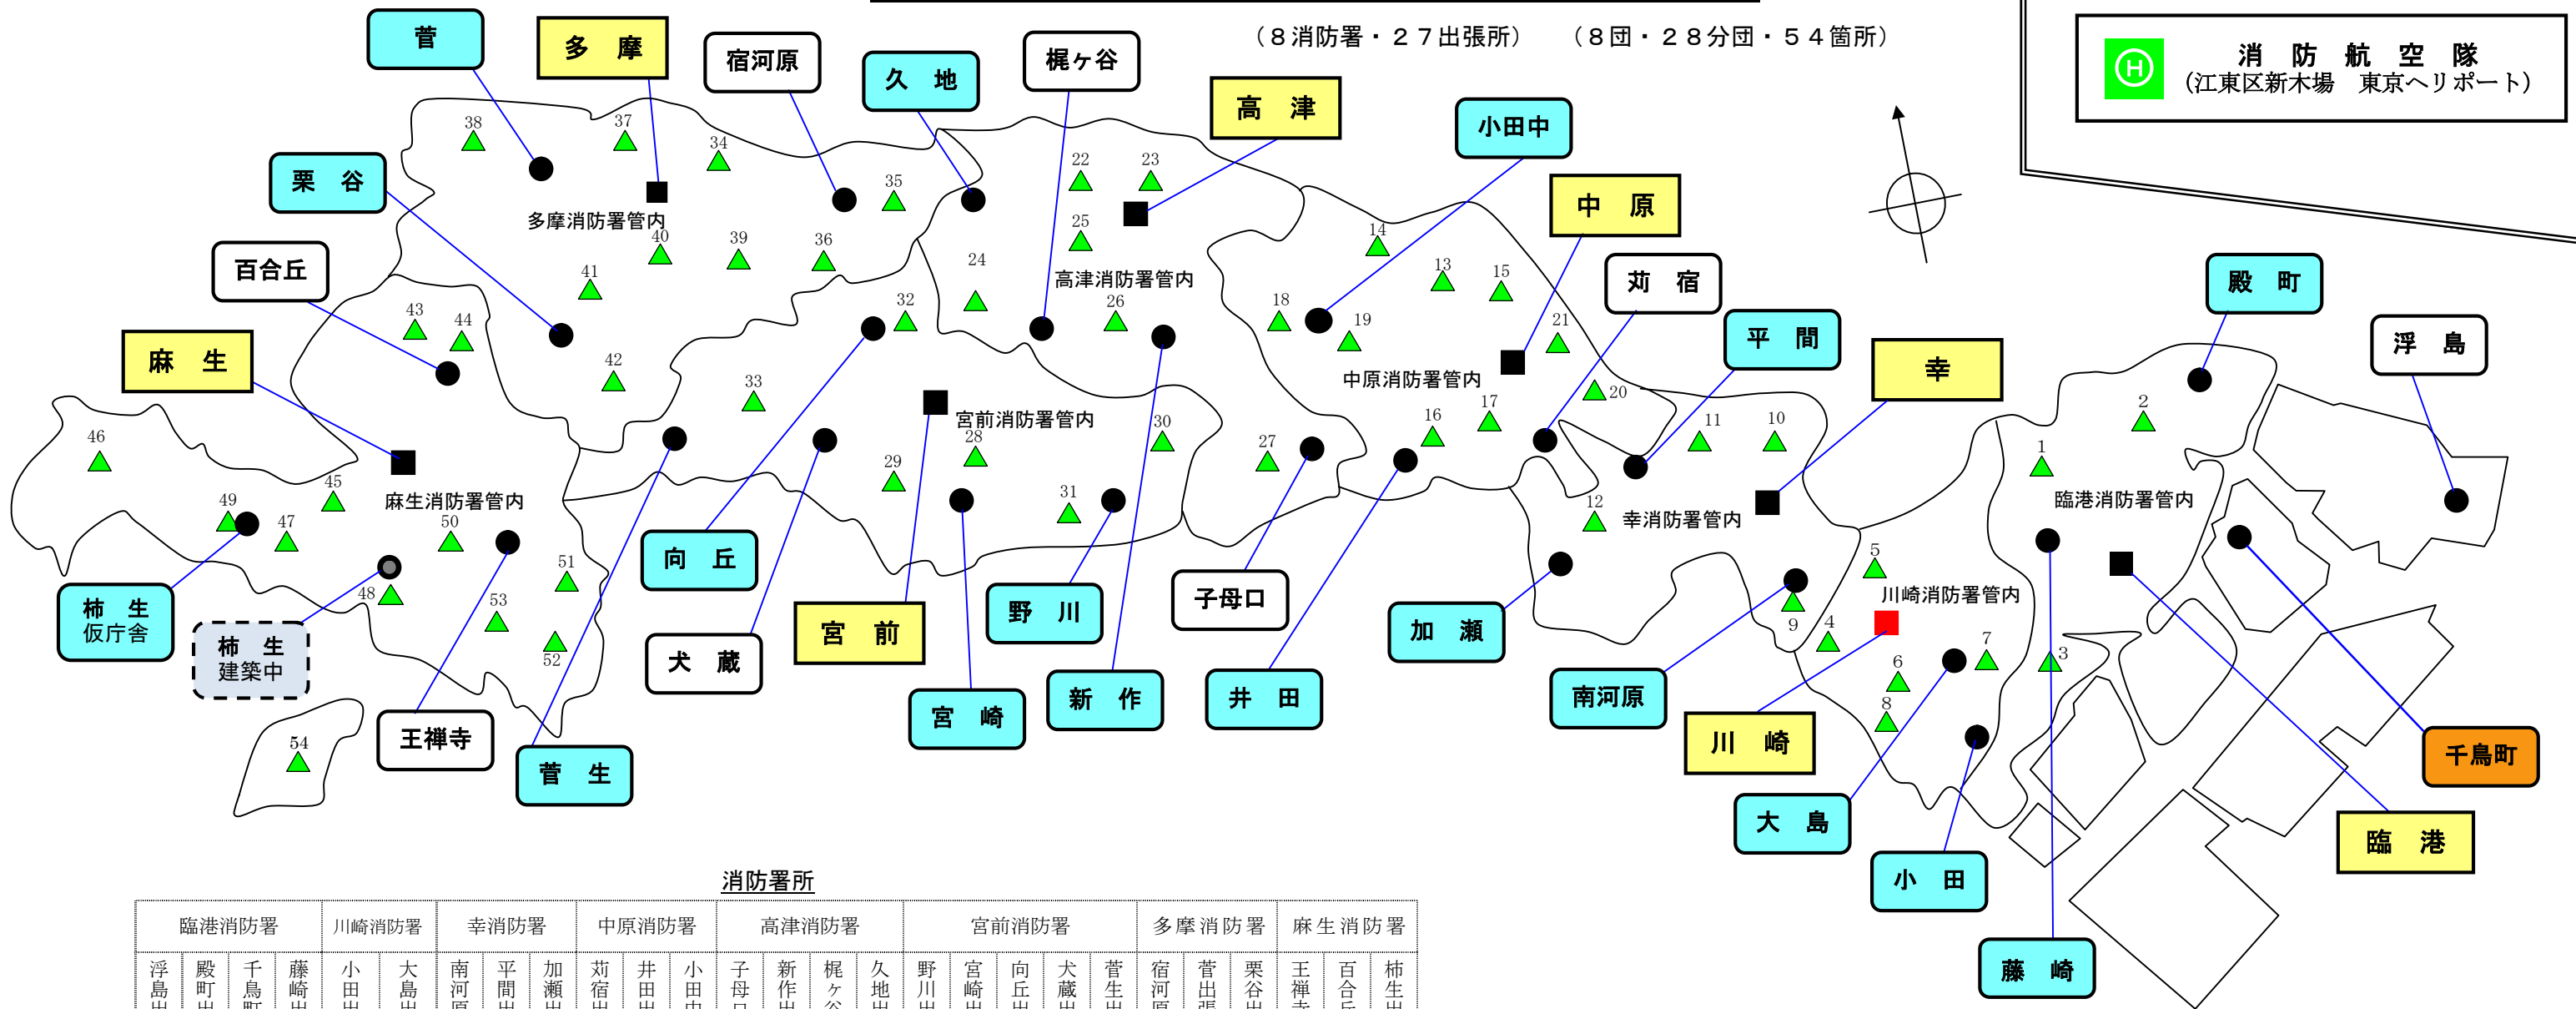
（８消防署・２７出張所）　（８団・２８分団・５４箇所）

消　防　航　空　隊
（江東区新木場　東京ヘリポート）

菅
多　摩
宿河原
久　地
梶ヶ谷
高　津
小田中
中　原
苅　宿
平　間
幸
殿　町
浮　島
栗　谷
百合丘
麻　生
柿　生
仮庁舎
柿　生
建築中
王禅寺
菅　生
向　丘
犬　蔵
宮　前
宮　崎
野　川
新　作
子母口
井　田
加　瀬
南河原
川　崎
大　島
小　田
藤　崎
臨　港
千鳥町

多摩消防署管内
高津消防署管内
中原消防署管内
宮前消防署管内
麻生消防署管内
幸消防署管内
川崎消防署管内
臨港消防署管内

1 2 3 4 5 6 7 8 9 10 11 12 13 14 15 16 17 18 19 20 21 22 23 24 25 26 27 28 29 30 31 32 33 34 35 36 37 38 39 40 41 42 43 44 45 46 47 48 49 50 51 52 53 54

消防署所

| 臨港消防署 | | | | 川崎消防署 | | 幸消防署 | | | 中原消防署 | | | 高津消防署 | | | | 宮前消防署 | | | | | 多摩消防署 | | | 麻生消防署 | | |
|---|---|---|---|---|---|---|---|---|---|---|---|---|---|---|---|---|---|---|---|---|---|---|---|---|---|---|
| 浮島出 | 殿町出 | 千鳥町 | 藤崎出 | 小田出 | 大島出 | 南河原 | 平間出 | 加瀬出 | 苅宿出 | 井田出 | 小田中 | 子母口 | 新作出 | 梶ヶ谷 | 久地出 | 野川出 | 宮崎出 | 向丘出 | 犬蔵出 | 菅生出 | 宿河原 | 菅出張 | 栗谷出 | 王禅寺 | 百合丘 | 柿生出 |